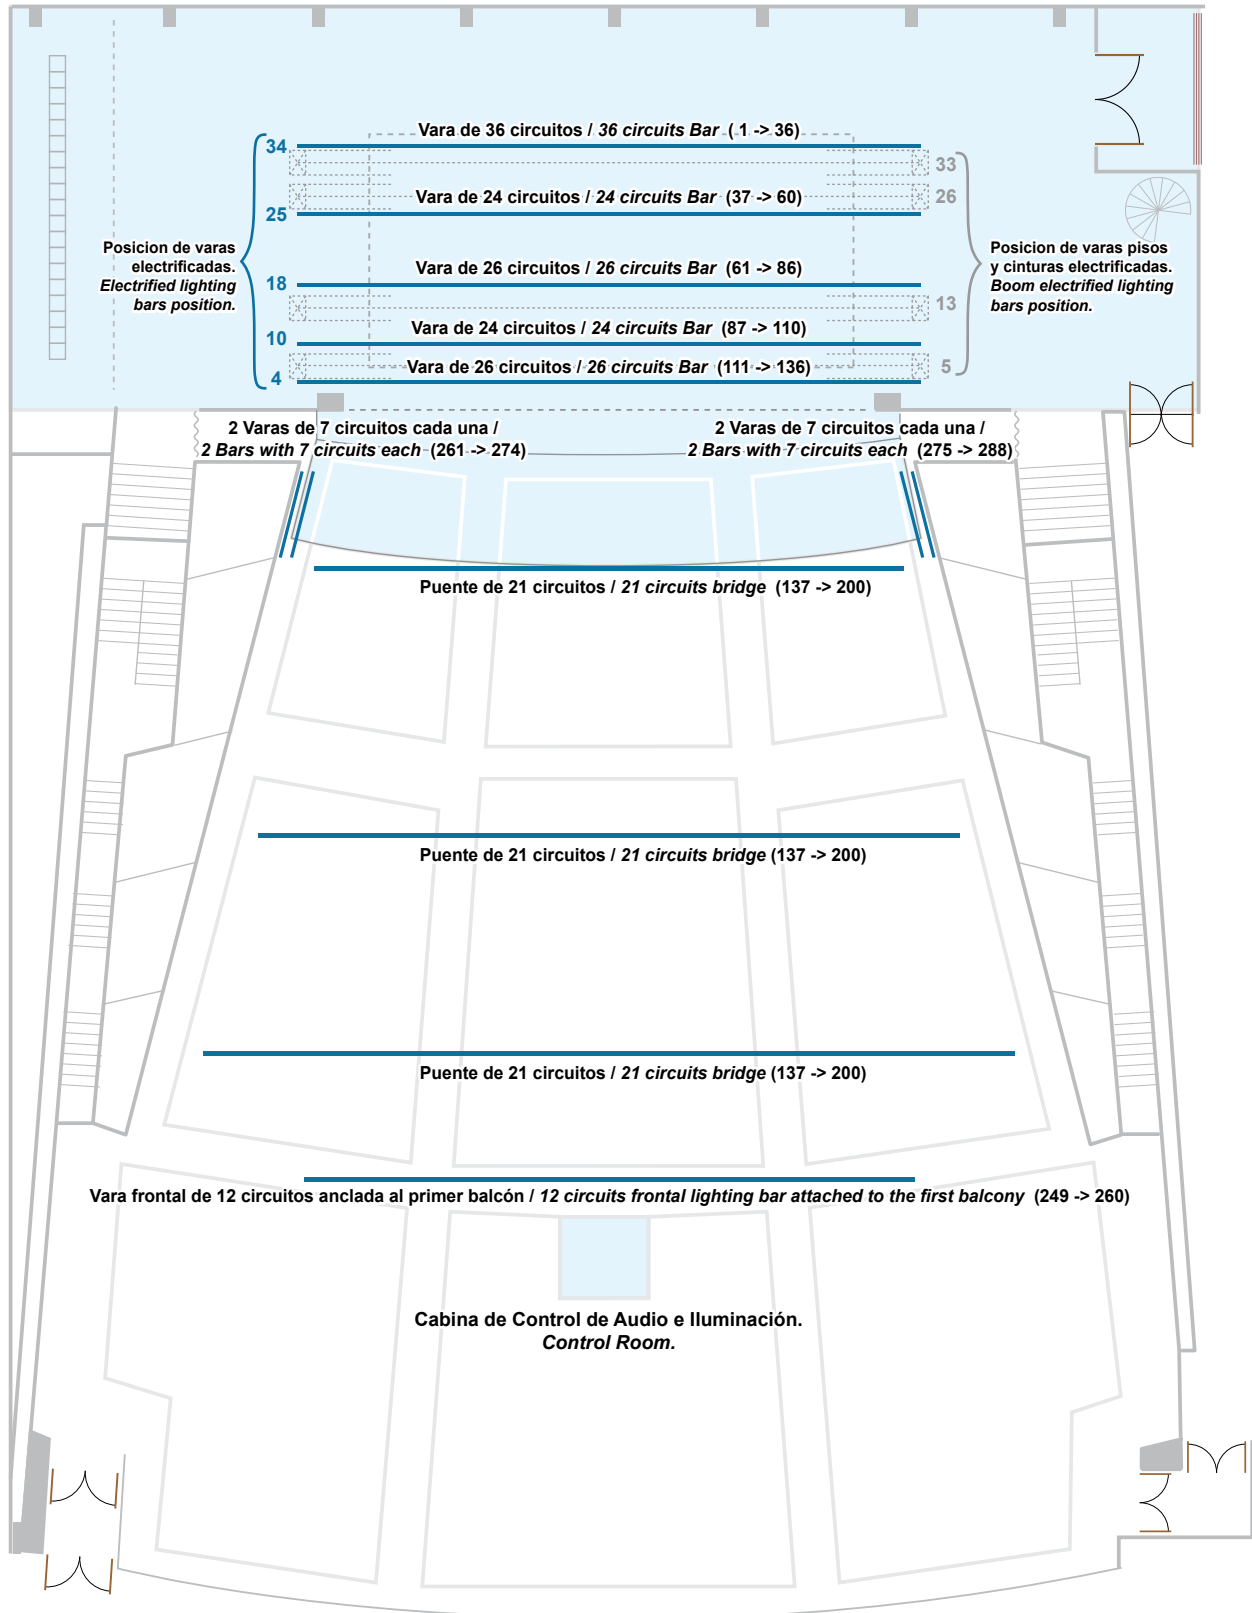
Vara de 36 circuitos / *36 circuits Bar* ( 1 -> 36)

34

33

Vara de 24 circuitos / *24 circuits Bar* (37 -> 60)

26

25

Posicion de varas electrificadas. *Electrified lighting bars position.*

Posicion de varas pisos y cinturas electrificadas. *Boom electrified lighting bars position.*

Vara de 26 circuitos / *26 circuits Bar* (61 -> 86)

18

13

Vara de 24 circuitos / *24 circuits Bar* (87 -> 110)

10

Vara de 26 circuitos / *26 circuits Bar* (111 -> 136)

4

5

2 Varas de 7 circuitos cada una / *2 Bars with 7 circuits each* (261 -> 274)

2 Varas de 7 circuitos cada una / *2 Bars with 7 circuits each* (275 -> 288)

Puente de 21 circuitos / *21 circuits bridge* (137 -> 200)

Puente de 21 circuitos / *21 circuits bridge* (137 -> 200)

Puente de 21 circuitos / *21 circuits bridge* (137 -> 200)

Vara frontal de 12 circuitos anclada al primer balcón / *12 circuits frontal lighting bar attached to the first balcony* (249 -> 260)

Cabina de Control de Audio e Iluminación.
*Control Room.*